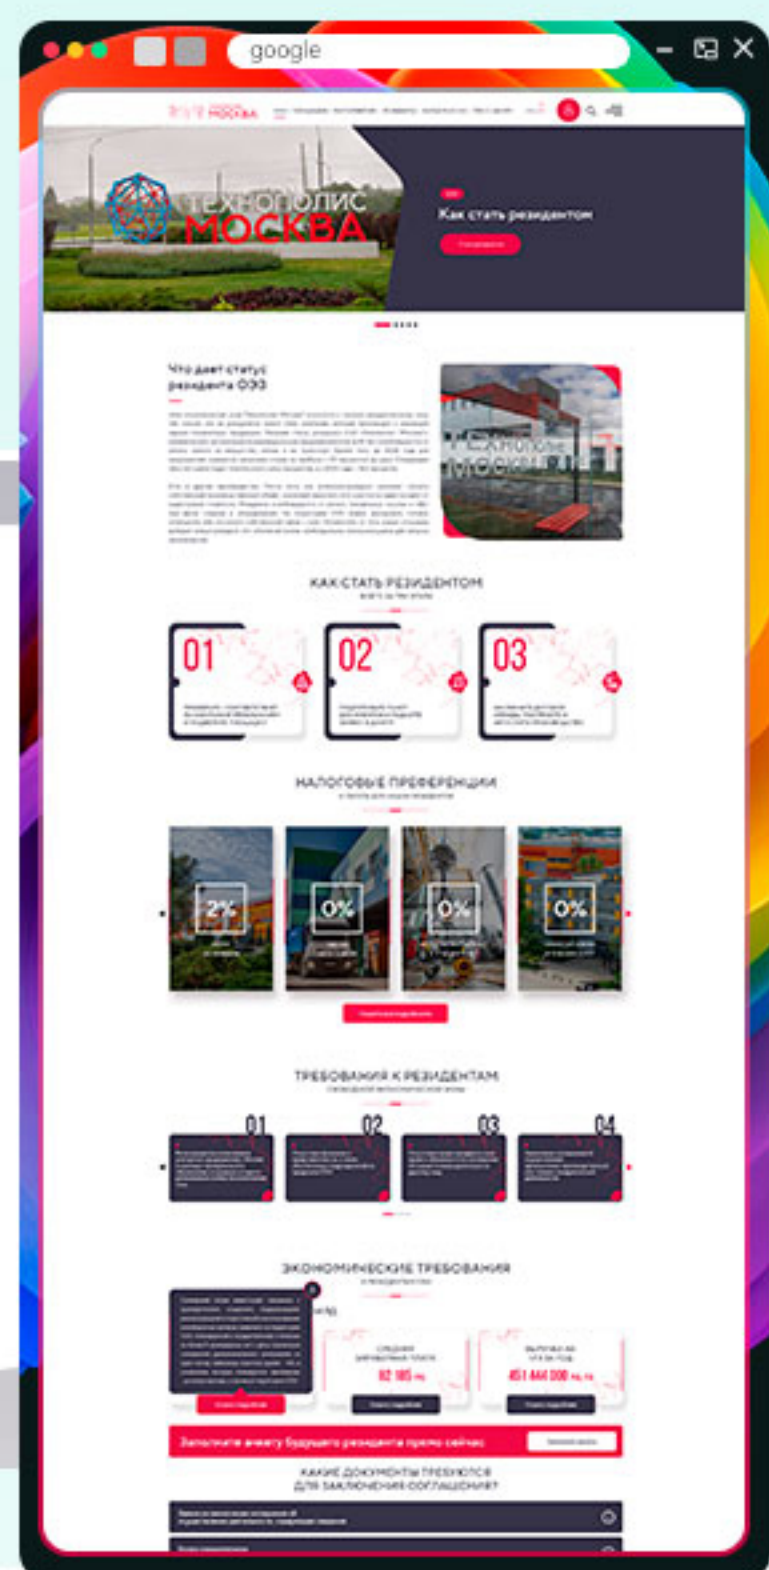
google

МОСКВА

ТЕХНОПОЛИС МОСКВА

Как стать резидентом

Что дает статус резидента ОЭЗ

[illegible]

ТЕХНОПОЛИС МОСКВА

КАК СТАТЬ РЕЗИДЕНТОМ

01

02

03

НАЛОГОВЫЕ ПРЕФЕРЕНЦИИ

2%

0%

0%

0%

ТРЕБОВАНИЯ К РЕЗИДЕНТАМ

01

02

03

04

ЭКОНОМИЧЕСКИЕ ТРЕБОВАНИЯ

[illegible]

82 105

451 444 000

Заполните анкету будущего резидента прямо сейчас

КАКИЕ ДОКУМЕНТЫ ТРЕБУЮТСЯ ДЛЯ ЗАКЛЮЧЕНИЯ СОГЛАШЕНИЯ?